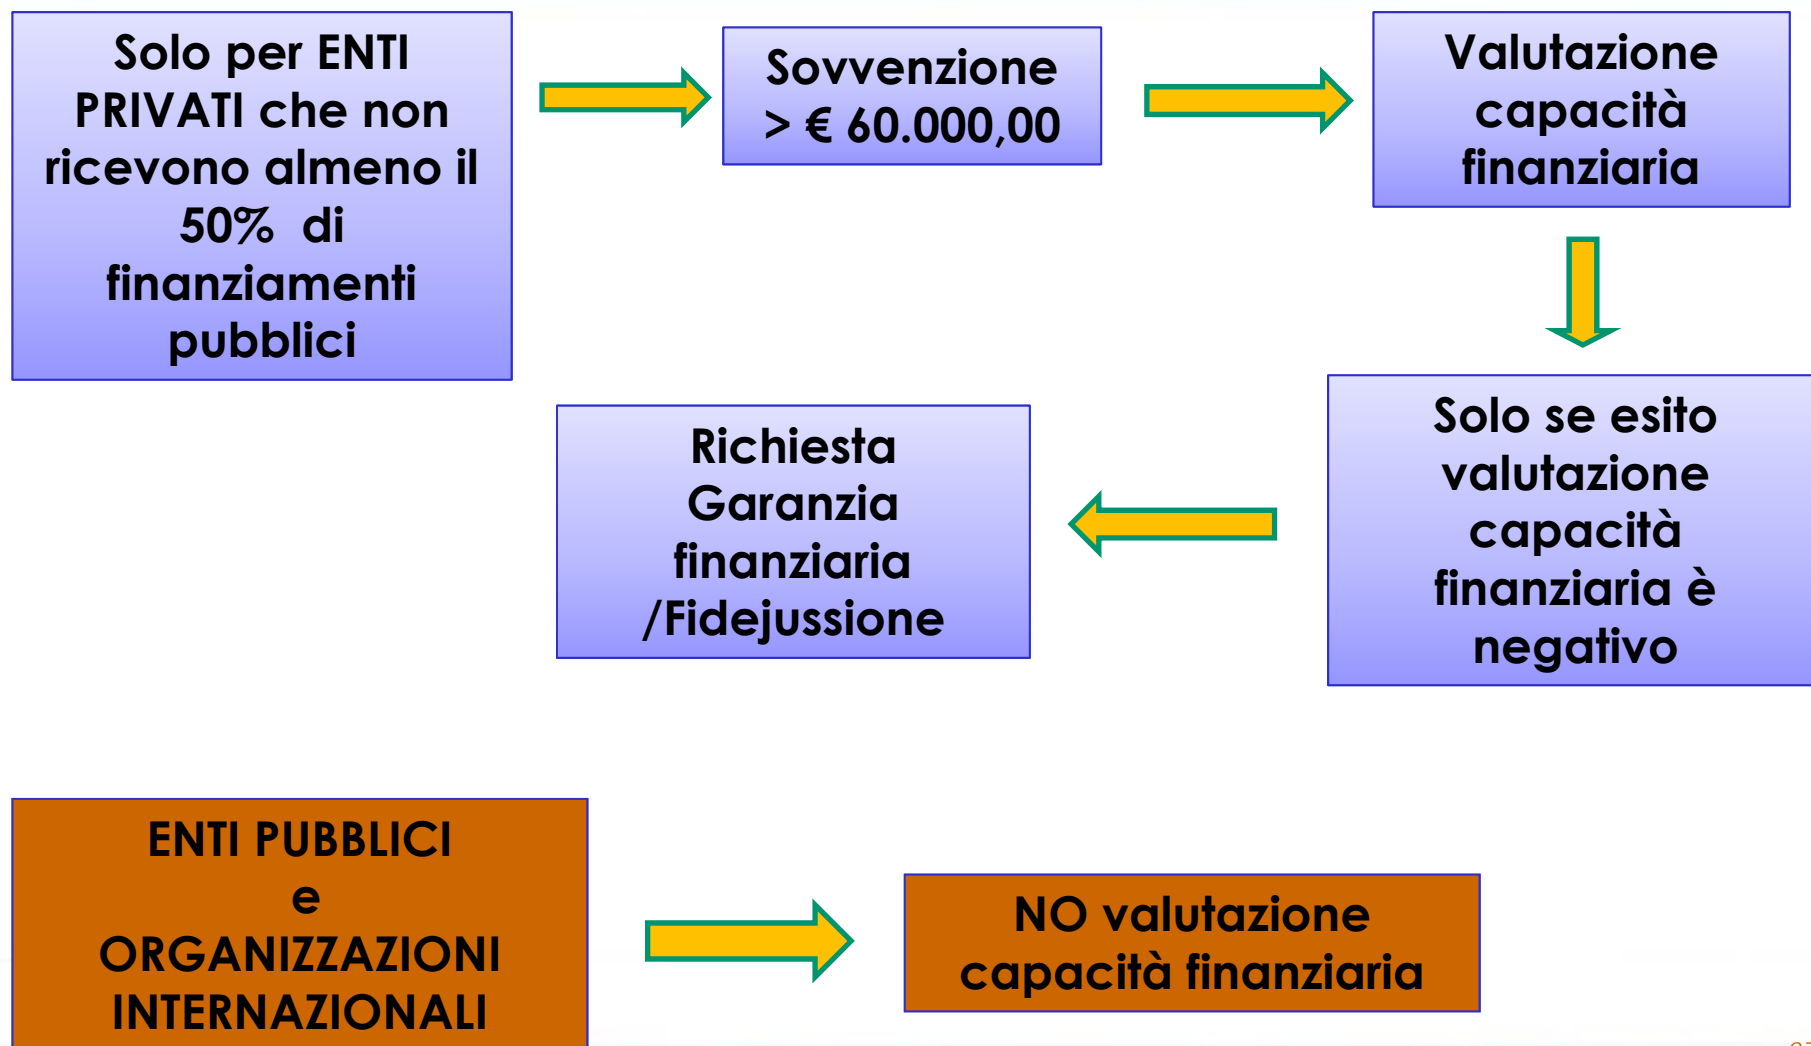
Solo per ENTI PRIVATI che non ricevono almeno il 50% di finanziamenti pubblici

Sovvenzione > € 60.000,00

Valutazione capacità finanziaria

Solo se esito valutazione capacità finanziaria è negativo

Richiesta Garanzia finanziaria /Fidejussione

ENTI PUBBLICI e ORGANIZZAZIONI INTERNAZIONALI

NO valutazione capacità finanziaria